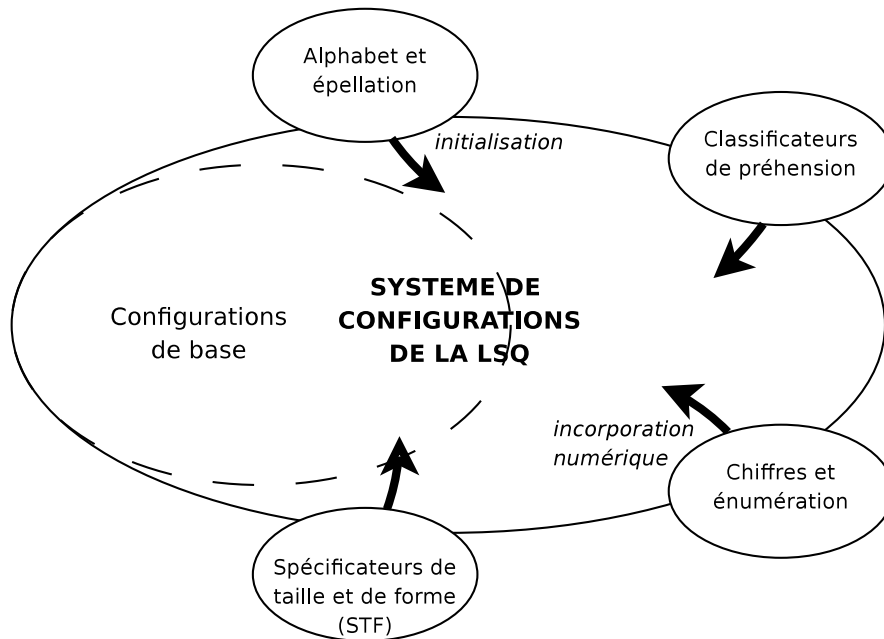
Alphabet et épellation

initialisation

Classificateurs de préhension

Configurations de base

SYSTEME DE CONFIGURATIONS DE LA LSQ

incorporation numérique

Chiffres et énumération

Spécificateurs de taille et de forme (STF)